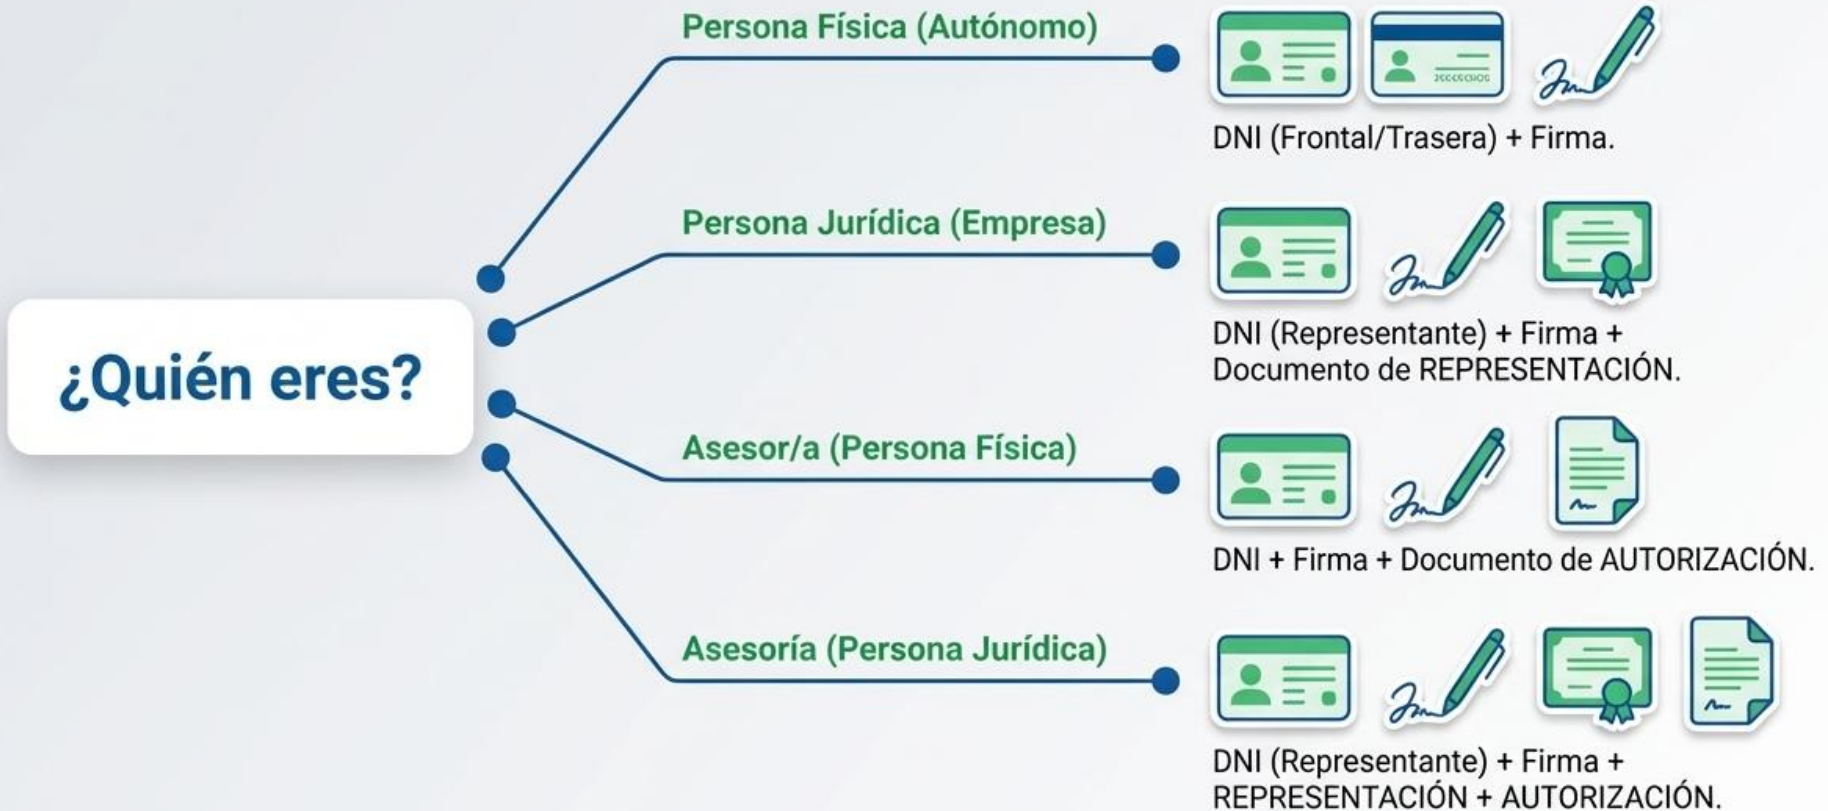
¿Quién eres?

Persona Física (Autónomo)

DNI (Frontal/Trasera) + Firma.

Persona Jurídica (Empresa)

DNI (Representante) + Firma + Documento de REPRESENTACIÓN.

Asesor/a (Persona Física)

DNI + Firma + Documento de AUTORIZACIÓN.

Asesoría (Persona Jurídica)

DNI (Representante) + Firma + REPRESENTACIÓN + AUTORIZACIÓN.